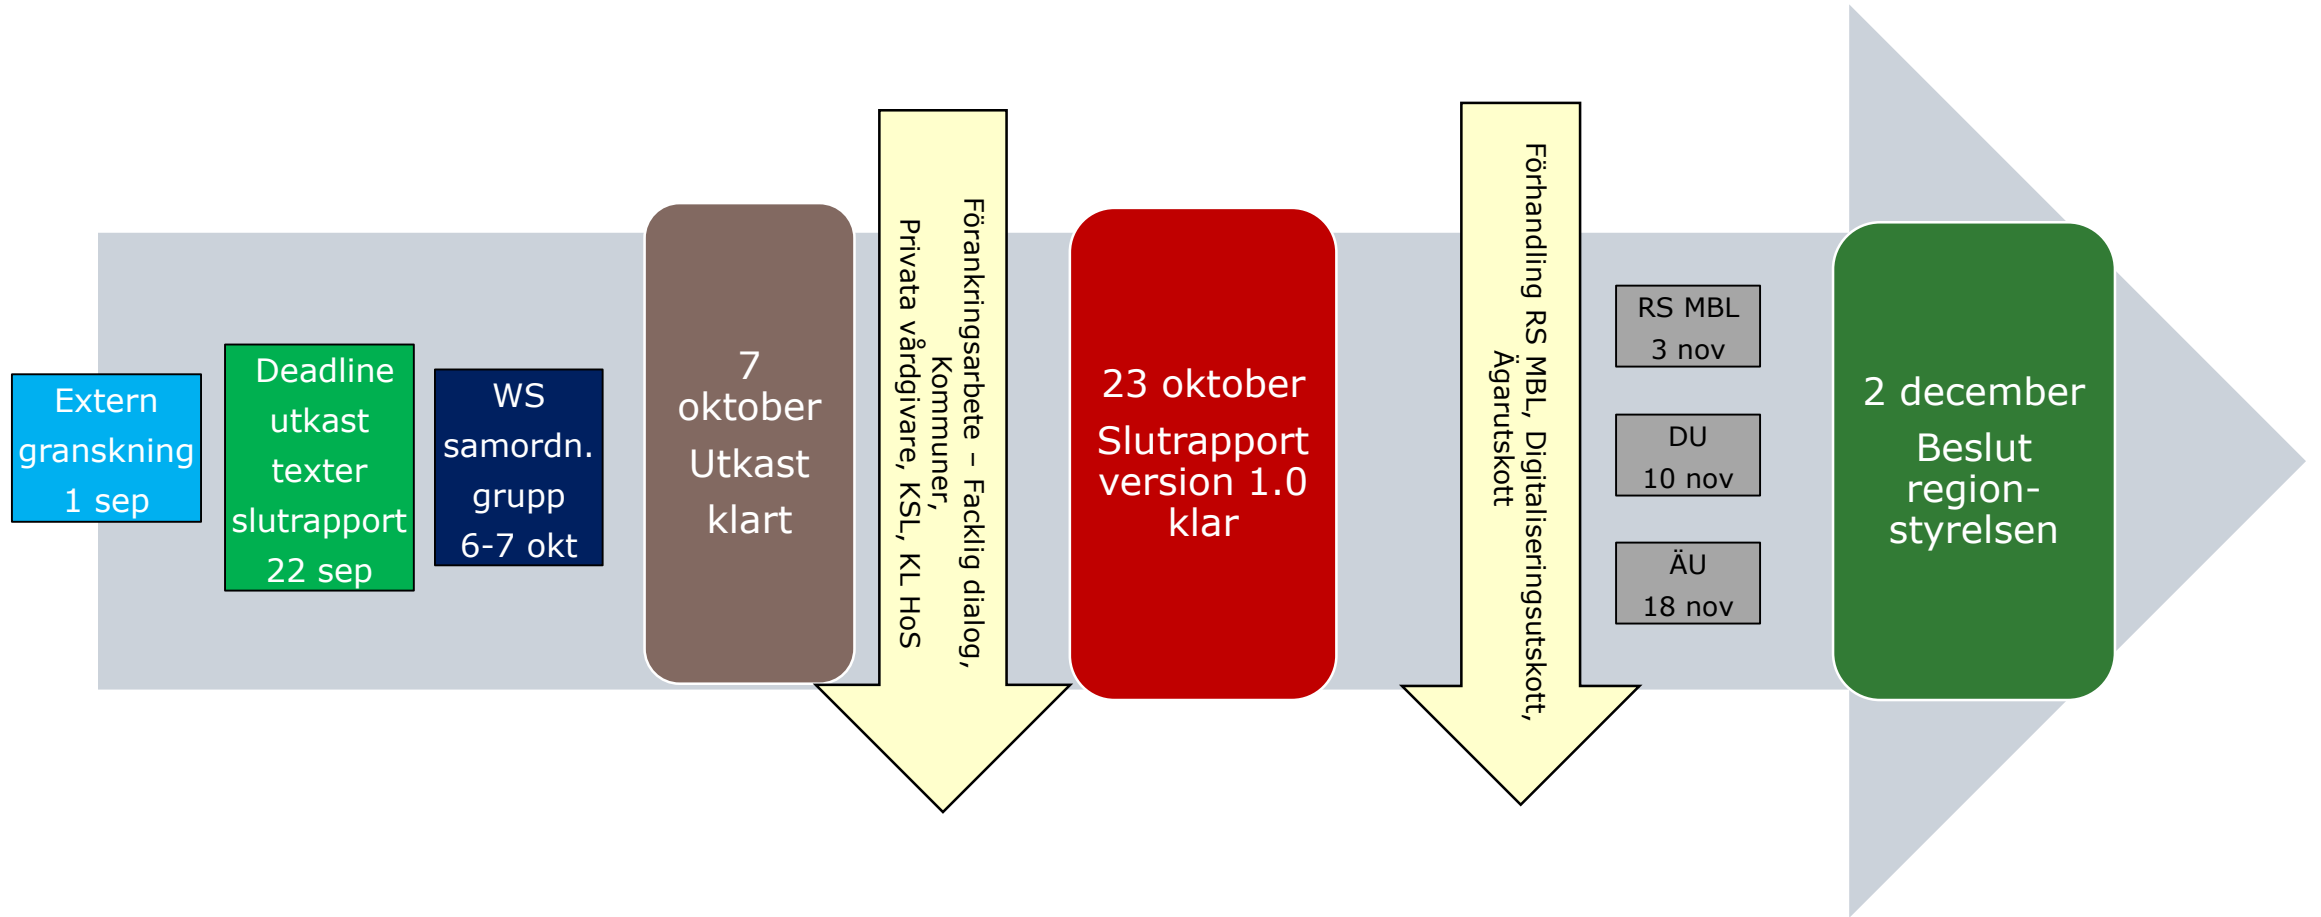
Extern granskning 1 sep

Deadline utkast texter slutrapport 22 sep

WS samordn. grupp 6-7 okt

7 oktober Utkast klart

Förankringsarbete – Facklig dialog, Kommuner, Privata vårdgivare, KSL, KL HoS

23 oktober Slutrapport version 1.0 klar

Förhandling RS MBL, Digitaliseringsutskott, Ägarutskott

RS MBL 3 nov

DU 10 nov

ÄU 18 nov

2 december Beslut region-styrelsen